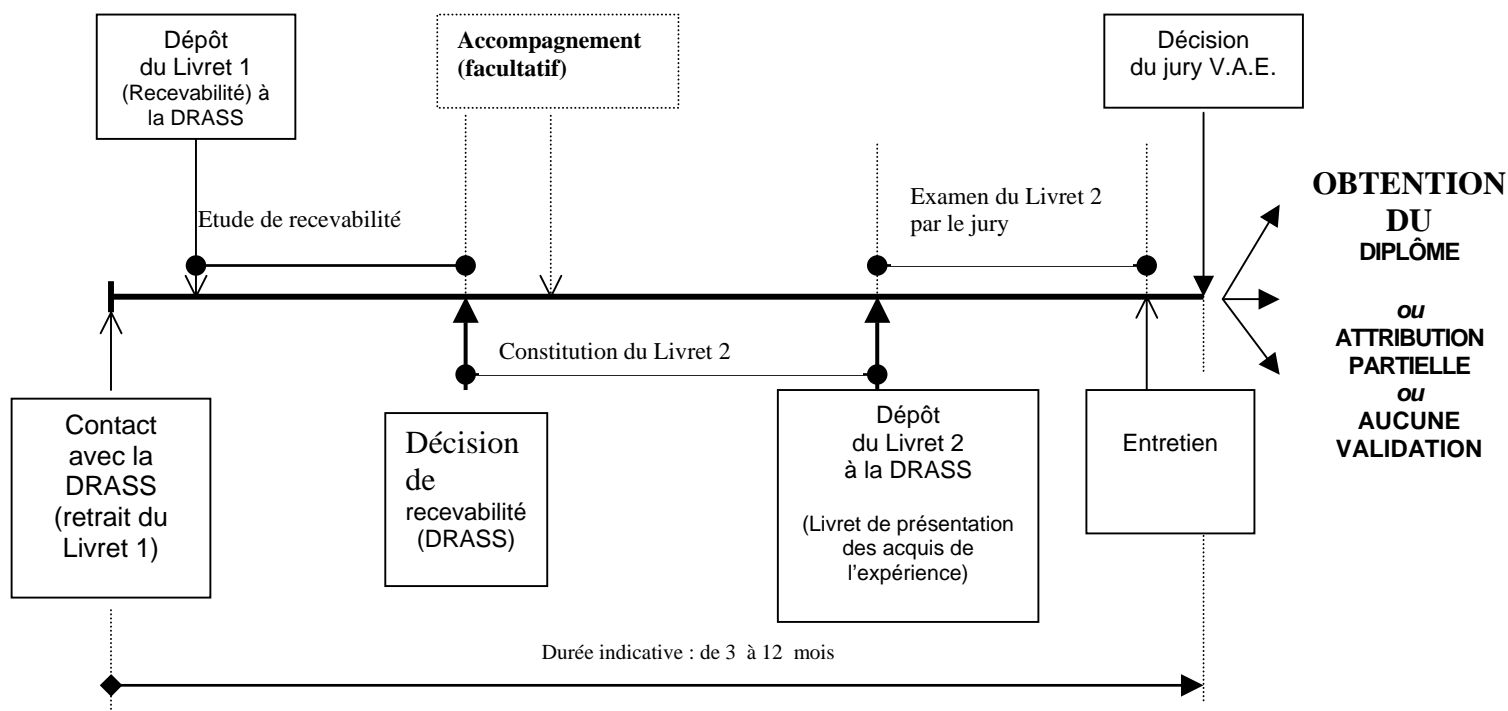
Dépôt du Livret 1 (Recevabilité) à la DRASS

Accompagnement (facultatif)

Décision du jury V.A.E.

Etude de recevabilité

Examen du Livret 2 par le jury

OBTENTION DU DIPLÔME

ou

ATTRIBUTION PARTIELLE

ou

AUCUNE VALIDATION

Constitution du Livret 2

Contact avec la DRASS (retrait du Livret 1)

Décision de recevabilité (DRASS)

Dépôt du Livret 2 à la DRASS

(Livret de présentation des acquis de l'expérience)

Entretien

Durée indicative : de 3 à 12 mois